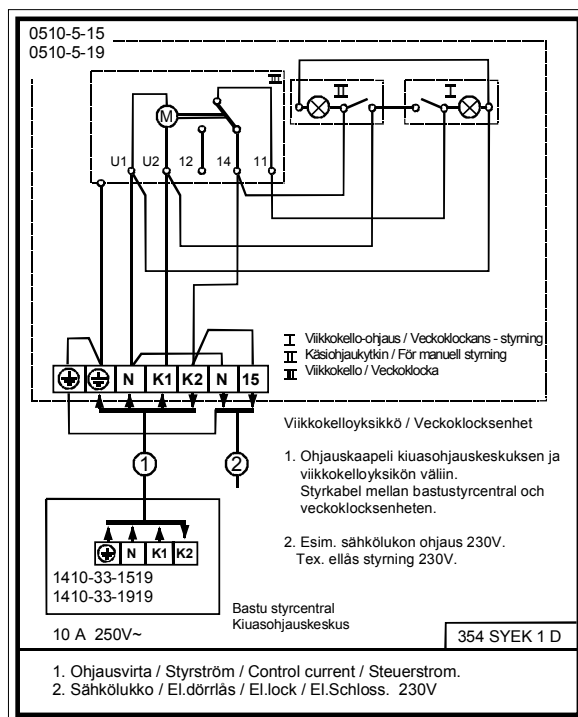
0510-5-15
0510-5-19

III

II

I

M

U1 U2 12 14 11

I Viikkokello-ohjaus / Veckoklockans - styrning
II Käsiohjaukytkin / För manuell styrning
III Viikkokello / Veckoklocka

N K1 K2 N 15

Viikkokelloyksikkö / Veckoklocksenhet

1

2

1. Ohjauskaapeli kiuasohjauskeskuksen ja viikkokelloyksikön väliin.
Styrkabel mellan bastustyrcentral och veckoklocksenheten.

2. Esim. sähkölukon ohjaus 230V.
Tex. ellås styrning 230V.

N K1 K2

1410-33-1519
1410-33-1919

Bastu styrcentral
Kiuasohjauskeskus

10 A 250V~

354 SYEK 1 D

1. Ohjausvirta / Styrström / Control current / Steuerstrom.
2. Sähkölukko / El.dörrlås / El.lock / El.Schloss. 230V